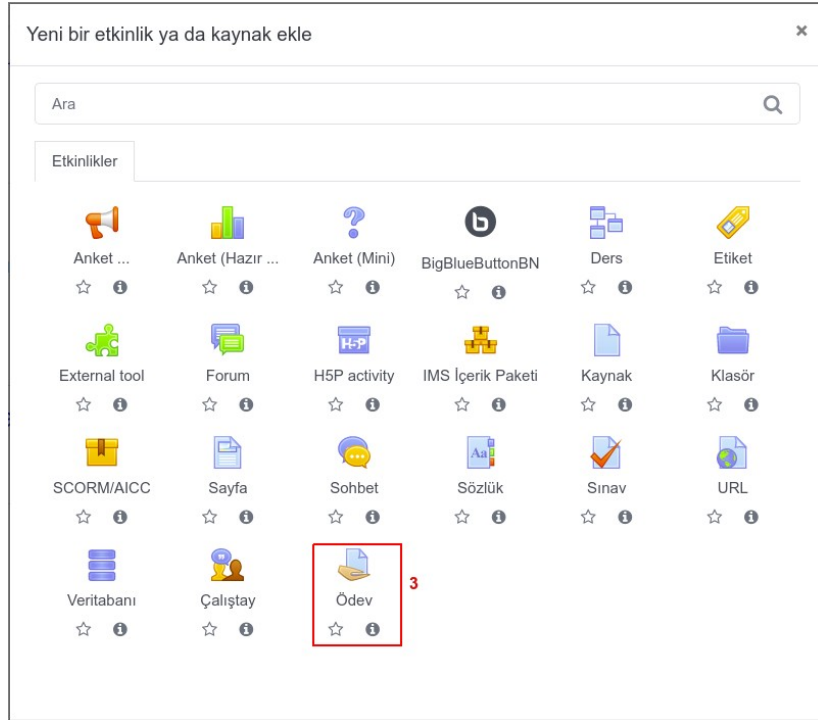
Yeni bir etkinlik ya da kaynak ekle ×

Ara

Etkinlikler

Anket ...
Anket (Hazır ...
Anket (Mini)
BigBlueButtonBN
Ders
Etiket
External tool
Forum
H5P activity
IMS İçerik Paketi
Kaynak
Klasör
SCORM/AICC
Sayfa
Sohbet
Sözlük
Sınav
URL
Veritabanı
Çalıştay
Ödev
3